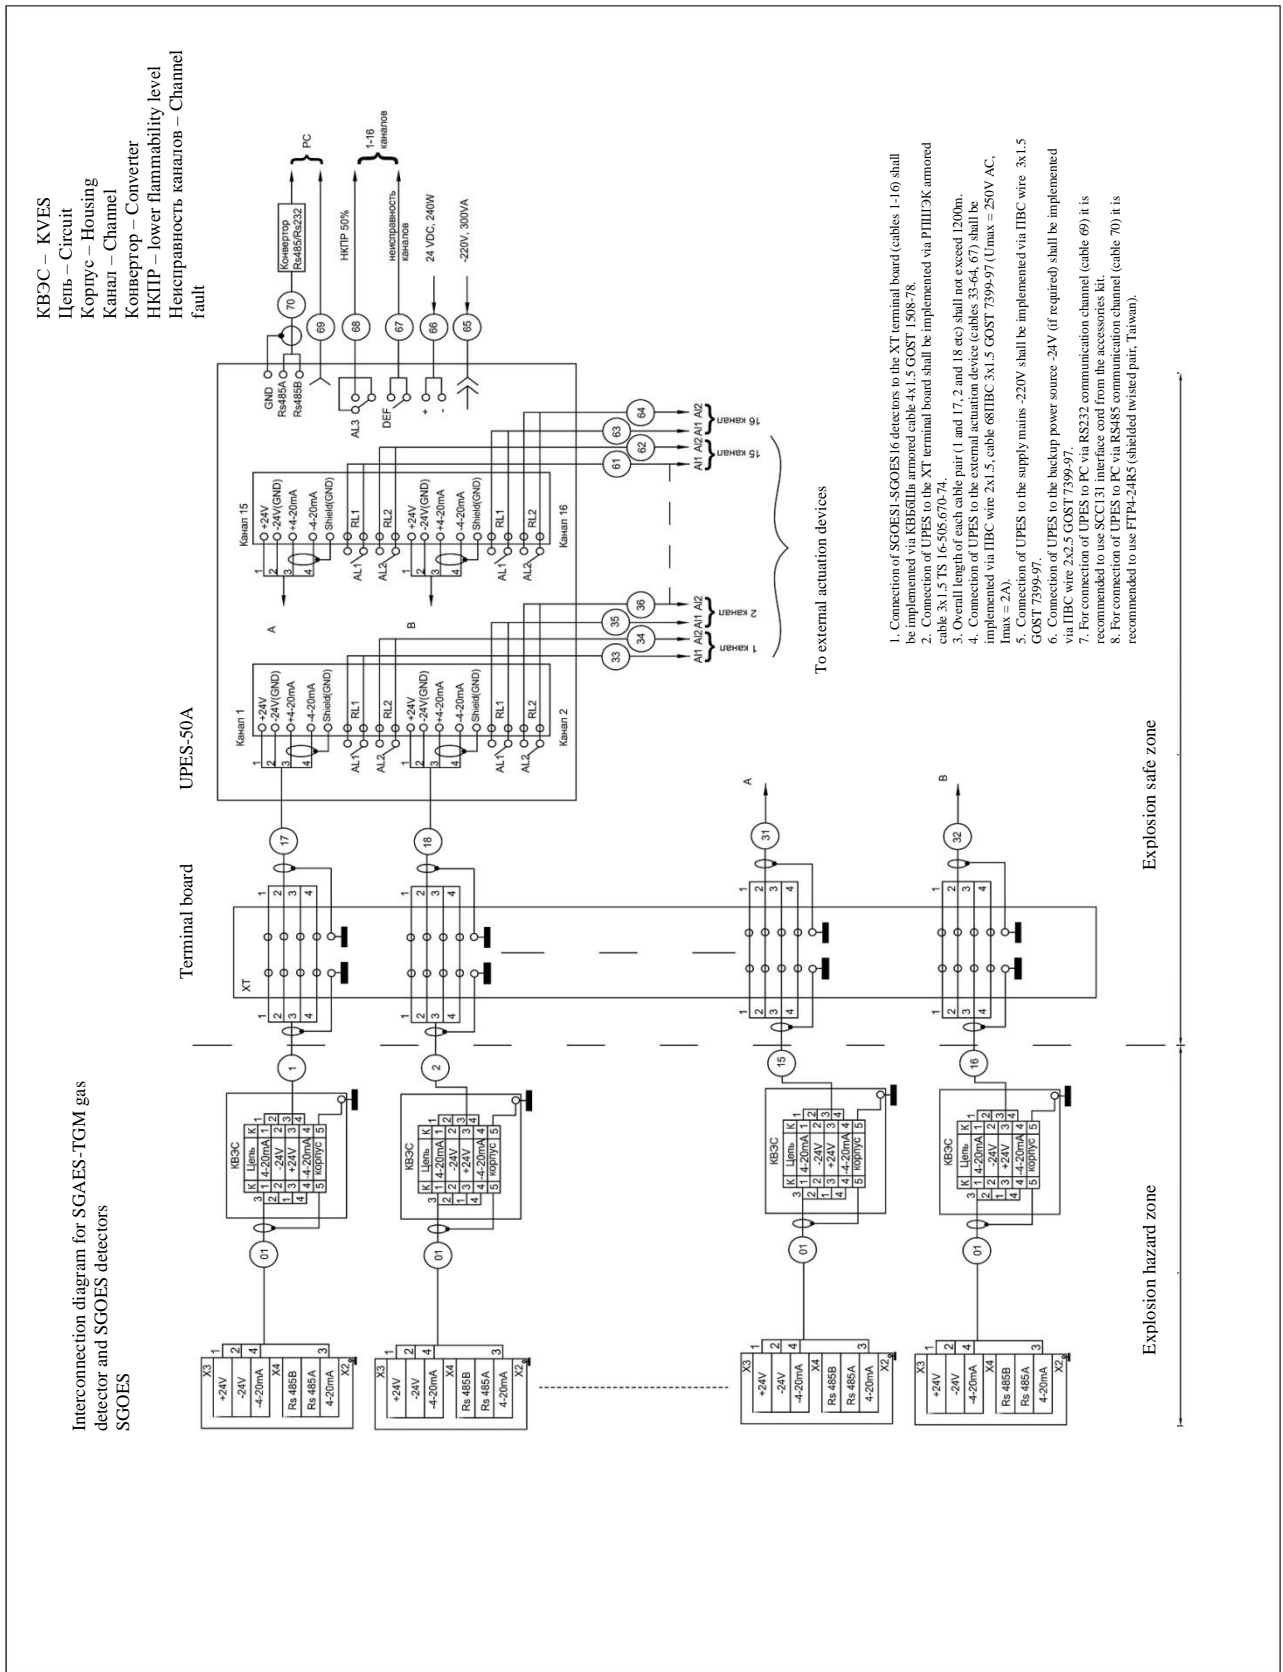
Interconnection diagram for SGAES-TGM gas detector and SGOES detectors
SGOES

КВЭС – KVES
Цепь – Circuit
Корпус – Housing
Канал – Channel
Конвертор – Converter
НКПР – lower flammability level
Неисправность каналов – Channel fault

| X3 | 1 |
|---|---|
| +24V | 2 |
| -24V | 4 |
| -4-20mA | |
| X4 | |
| Rs 485B | |
| Rs 485A | 3 |
| 4-20mA | X2 |

| X3 | 1 |
|---|---|
| +24V | 2 |
| -24V | 4 |
| -4-20mA | |
| X4 | |
| Rs 485B | |
| Rs 485A | 3 |
| 4-20mA | X2 |

| X3 | 1 |
|---|---|
| +24V | 2 |
| -24V | 4 |
| -4-20mA | |
| X4 | |
| Rs 485B | |
| Rs 485A | 3 |
| 4-20mA | X2 |

| X3 | 1 |
|---|---|
| +24V | 2 |
| -24V | 4 |
| -4-20mA | |
| X4 | |
| Rs 485B | |
| Rs 485A | 3 |
| 4-20mA | X2 |

01 01 01 01

КВЭС

| К | Цепь | К |
|---|---|---|
| 1 | 4-20mA | 1 |
| 2 | -24V | 2 |
| 3 | +24V | 3 |
| 4 | -4-20mA | 4 |
| 5 | корпус | 5 |

КВЭС

| К | Цепь | К |
|---|---|---|
| 1 | 4-20mA | 1 |
| 2 | -24V | 2 |
| 3 | +24V | 3 |
| 4 | -4-20mA | 4 |
| 5 | корпус | 5 |

КВЭС

| К | Цепь | К |
|---|---|---|
| 1 | 4-20mA | 1 |
| 2 | -24V | 2 |
| 3 | +24V | 3 |
| 4 | -4-20mA | 4 |
| 5 | корпус | 5 |

КВЭС

| К | Цепь | К |
|---|---|---|
| 1 | 4-20mA | 1 |
| 2 | -24V | 2 |
| 3 | +24V | 3 |
| 4 | -4-20mA | 4 |
| 5 | корпус | 5 |

1 2 15 16

Explosion hazard zone

Terminal board

XT
1 2 3 4 1 2 3 4
1 2 3 4 1 2 3 4
1 2 3 4 1 2 3 4
1 2 3 4 1 2 3 4

17 18 31 32
A B

Explosion safe zone

UPES-50A

Канал 1
1 +24V
2 -24V(GND)
3 +4-20mA
4 -4-20mA
Shield(GND)
AL1 RL1
AL2 RL2
1 +24V
2 -24V(GND)
3 +4-20mA
4 -4-20mA
Shield(GND)
AL1 RL1
AL2 RL2
Канал 2

A B

Канал 15
1 +24V
2 -24V(GND)
3 +4-20mA
4 -4-20mA
Shield(GND)
AL1 RL1
AL2 RL2
1 +24V
2 -24V(GND)
3 +4-20mA
4 -4-20mA
Shield(GND)
AL1 RL1
AL2 RL2
Канал 16

33 34 35 36
AI1 AI2 AI1 AI2
1 канал 2 канал

61 62 63 64
AI1 AI2 AI1 AI2
15 канал 16 канал

To external actuation devices

GND
Rs485A
Rs485B
AL3
DEF
+
-

70 Конвертор Rs485/Rs232
69
PC
68 НКПР 50%
67 неисправность каналов
1-16 каналов
66 24 VDC, 240W
65 ~220V, 300VA

1. Connection of SGOES1-SGOES16 detectors to the XT terminal board (cables 1-16) shall be implemented via КВБбШв armored cable 4x1.5 GOST 1508-78.
2. Connection of UPES to the XT terminal board shall be implemented via РПШЭК armored cable 3x1.5 TS 16-505.670-74.
3. Overall length of each cable pair (1 and 17, 2 and 18 etc) shall not exceed 1200m.
4. Connection of UPES to the external actuation device (cables 33-64, 67) shall be implemented via ПВС wire 2x1.5, cable 68ПВС 3x1.5 GOST 7399-97 (Umax = 250V AC, Imax = 2A).
5. Connection of UPES to the supply mains ~220V shall be implemented via ПВС wire 3x1.5 GOST 7399-97.
6. Connection of UPES to the backup power source -24V (if required) shall be implemented via ПВС wire 2x2.5 GOST 7399-97.
7. For connection of UPES to PC via RS232 communication channel (cable 69) it is recommended to use SCC131 interface cord from the accessories kit.
8. For connection of UPES to PC via RS485 communication channel (cable 70) it is recommended to use FTP4-24R5 (shielded twisted pair, Taiwan).